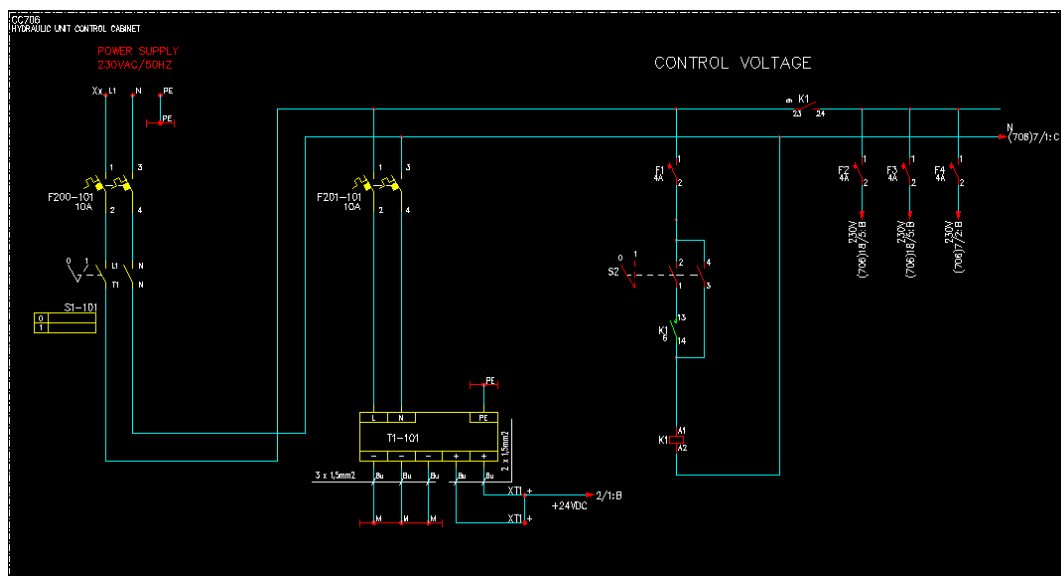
CC706
HYDRAULIC UNIT CONTROL CABINET

POWER SUPPLY
230VAC/50HZ

CONTROL VOLTAGE

Xx L1
N
PE
PE

1
3
F200-101
10A
2
4

0
1
L1
N
T1
N

S1-101
0
1

1
3
F201-101
10A
2
4

PE
L
N
PE
T1-101
–
–
–
+
+
2 x 1,5mm2
3 x 1,5mm2
Bu
Bu
Bu
Bu
Bu
XT1 +
+24VDC
2/1:B
XT1 +
M
M
M

K1
23
24
N
(708)7/1:C

F1
4A
1
2

0
1
S2
2
4
1
3

K1
6
13
14

K1
A1
A2

F2
4A
1
2
230V
(706)18/5:B

F3
4A
1
2
230V
(706)18/5:B

F4
4A
1
2
230V
(706)7/2:B